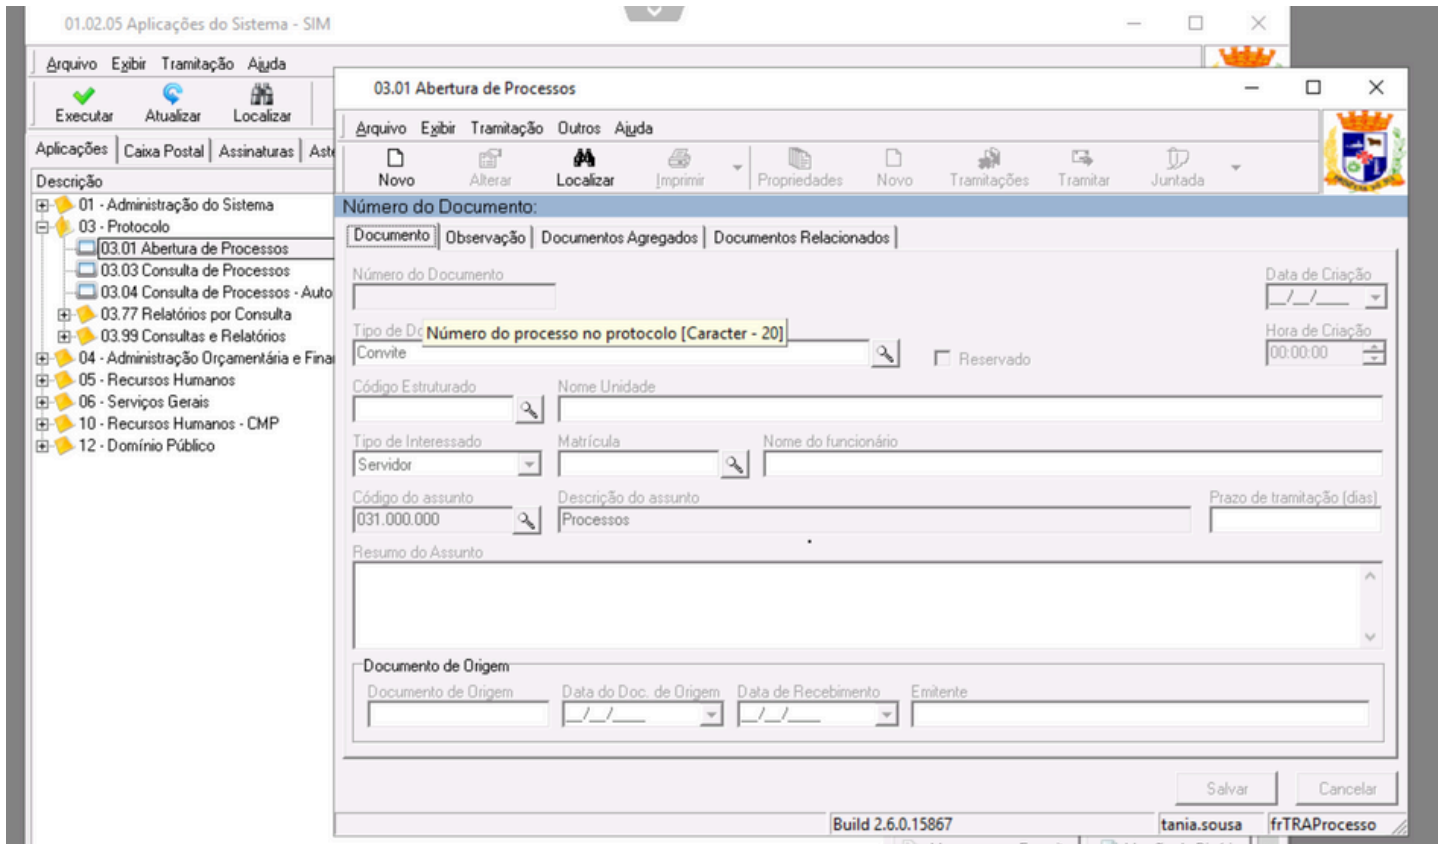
01.02.05 Aplicações do Sistema - SIM

Arquivo Exibir Tramitação Ajuda

Executar Atualizar Localizar

Aplicações | Caixa Postal | Assinaturas | Ast

Descrição

01 - Administração do Sistema
03 - Protocolo
03.01 Abertura de Processos
03.03 Consulta de Processos
03.04 Consulta de Processos - Auto
03.77 Relatórios por Consulta
03.99 Consultas e Relatórios
04 - Administração Orçamentária e Finar
05 - Recursos Humanos
06 - Serviços Gerais
10 - Recursos Humanos - CMP
12 - Domínio Público

03.01 Abertura de Processos

Arquivo Exibir Tramitação Outros Ajuda

Novo Alterar Localizar Imprimir Propriedades Novo Tramitações Tramitar Juntada

Número do Documento:

Documento | Observação | Documentos Agregados | Documentos Relacionados

Número do Documento

Data de Criação
__/__/____

Tipo de Dc Número do processo no protocolo [Caracter - 20]
Convite

Reservado

Hora de Criação
00:00:00

Código Estruturado

Nome Unidade

Tipo de Interessado
Servidor

Matrícula

Nome do funcionário

Código do assunto
031.000.000

Descrição do assunto
Processos

Prazo de tramitação (dias)

Resumo do Assunto

Documento de Origem

Documento de Origem

Data do Doc. de Origem
__/__/____

Data de Recebimento
__/__/____

Emitente

Salvar Cancelar

Build 2.6.0.15867 | tania.sousa | frTRAProcesso